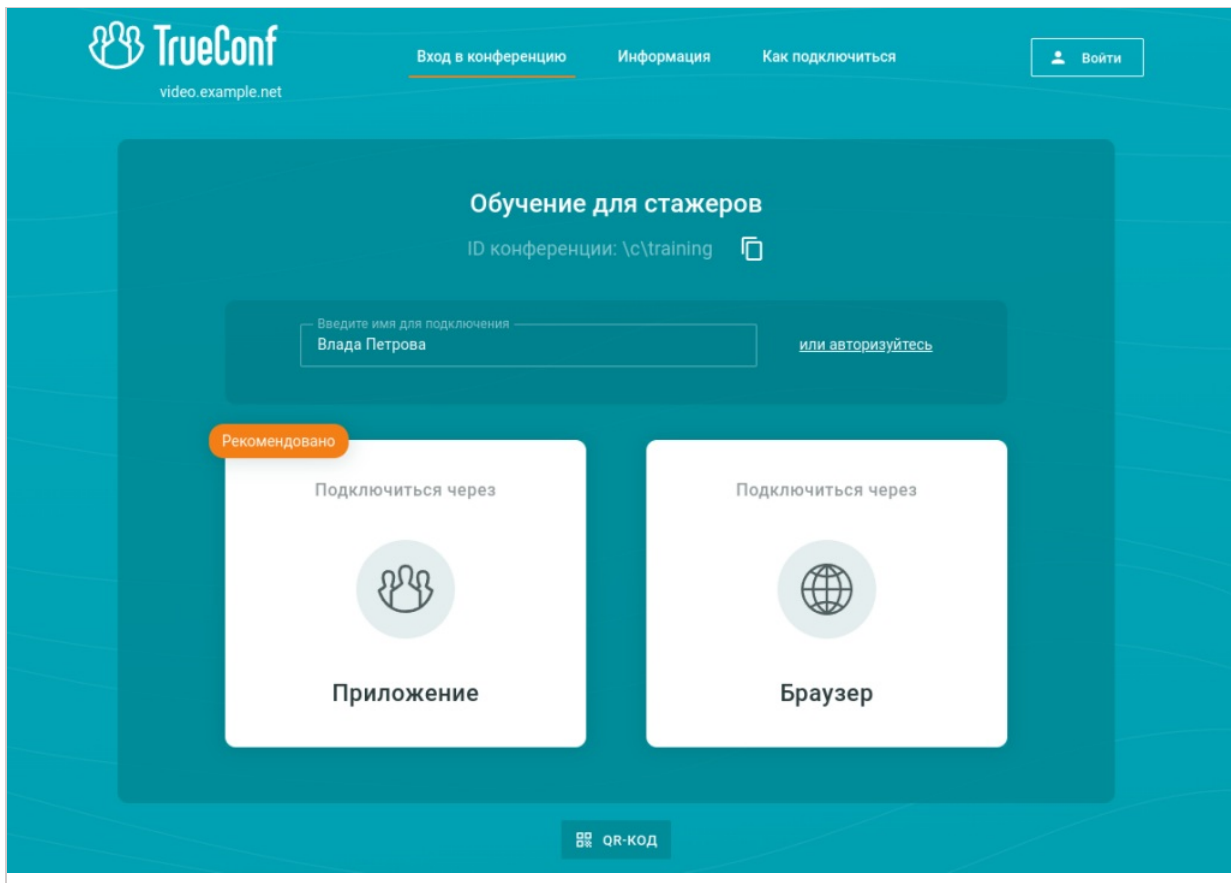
TrueConf
video.example.net

Вход в конференцию
Информация
Как подключиться
Войти

Обучение для стажеров
ID конференции: \c\training

Введите имя для подключения
Влада Петрова
или авторизуйтесь

Рекомендовано
Подключиться через
Приложение

Подключиться через
Браузер

QR-КОД